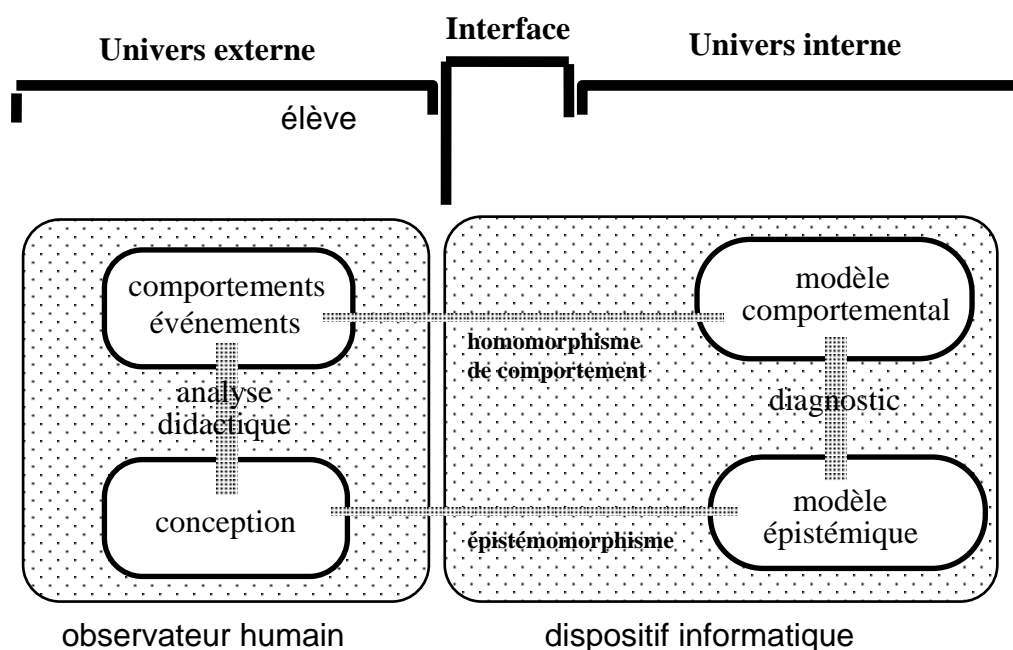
Univers externe

Interface

Univers interne

élève

comportements
événements

modèle
comportemental

homomorphisme
de comportement

analyse
didactique

diagnostic

conception

modèle
épistémique

épistémomorphisme

observateur humain

dispositif informatique